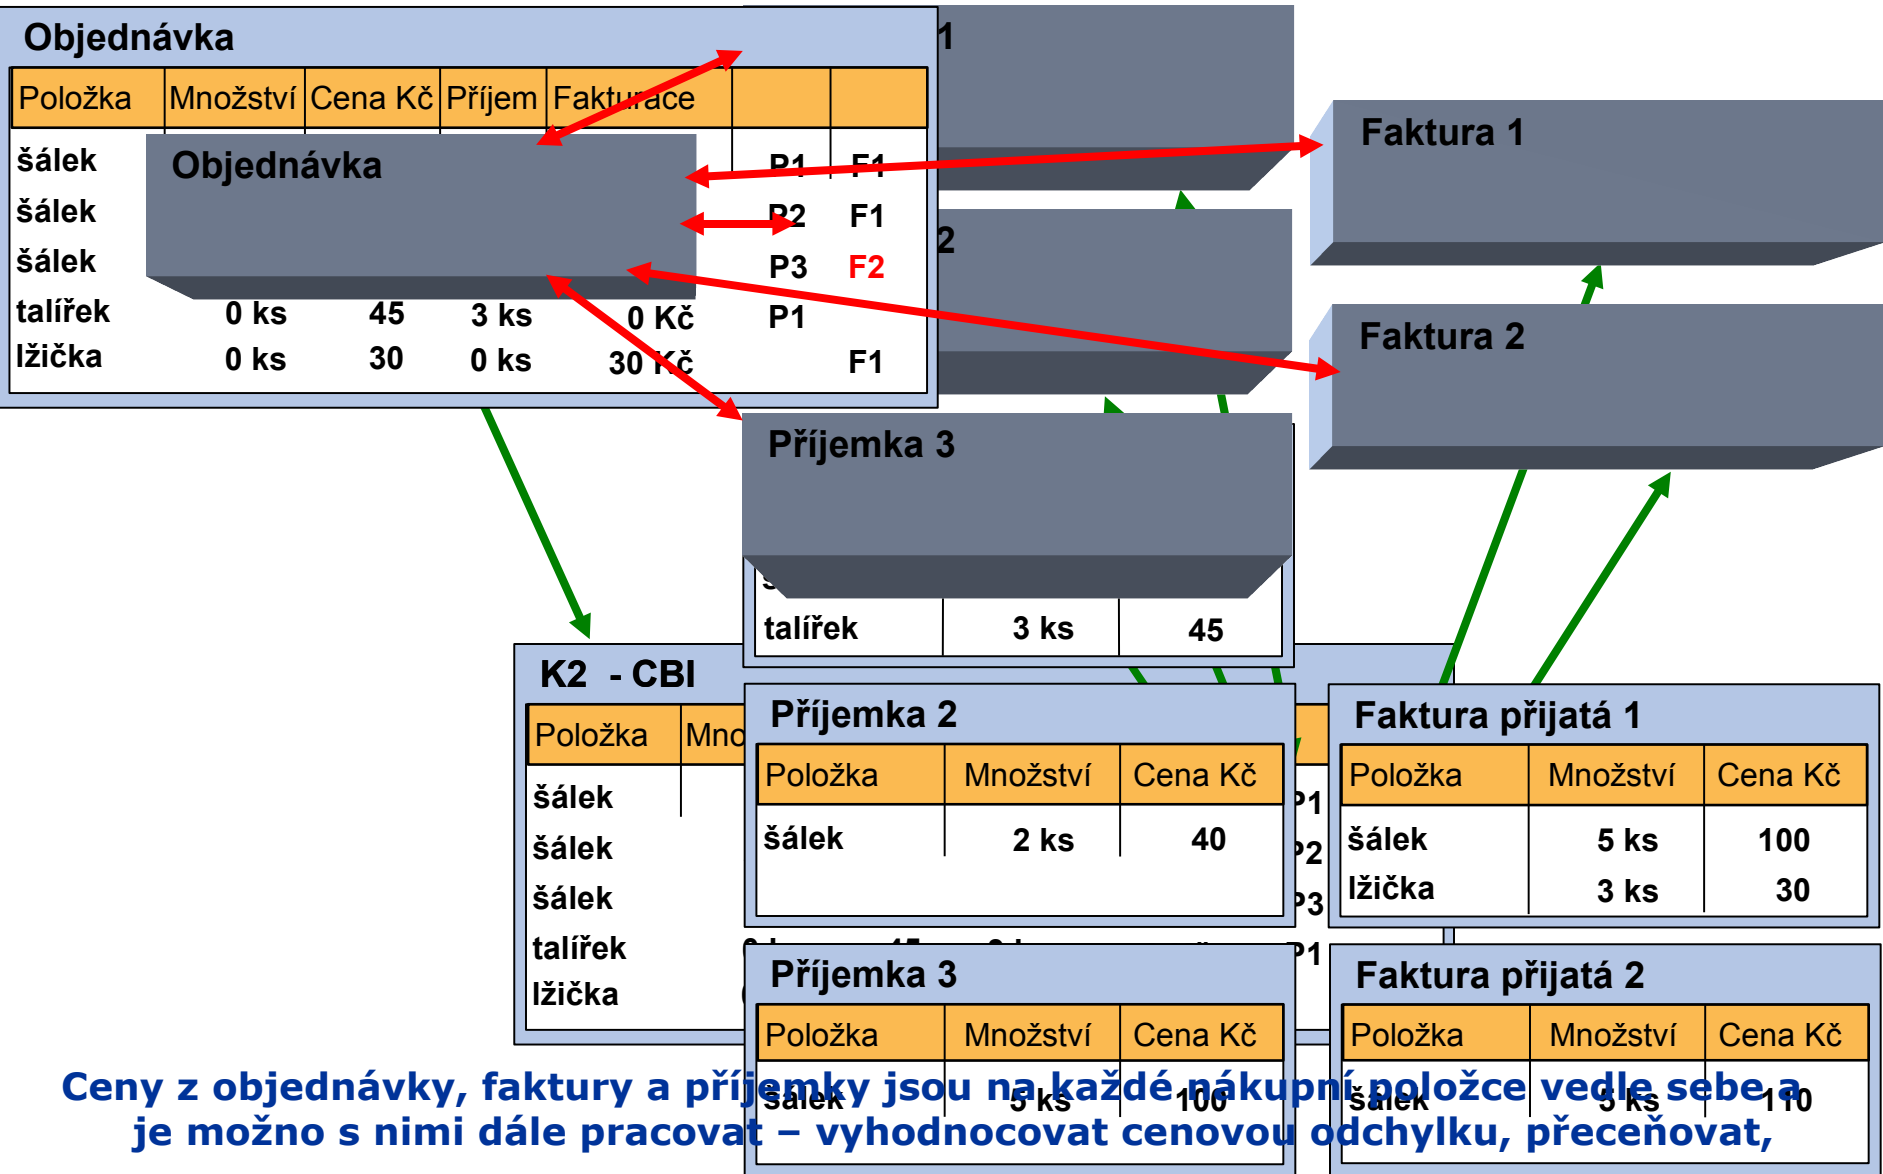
Objednávka

| Položka | Množství | Cena Kč | Příjem | Fakturace | | |
|---|---|---|---|---|---|---|
| šálek | | | | | P1 | F1 |
| šálek | | | | | P2 | F1 |
| šálek | | | | | P3 | F2 |
| talířek | 0 ks | 45 | 3 ks | 0 Kč | P1 | |
| lžička | 0 ks | 30 | 0 ks | 30 Kč | | F1 |

Objednávka

1

2

Faktura 1

Faktura 2

Příjemka 3

| talířek | 3 ks | 45 |
|---|---|---|

K2 - CBI

| Položka | Mno |
|---|---|
| šálek | |
| šálek | |
| šálek | |
| talířek | |
| lžička | |

P1
P2
P3
P1

Příjemka 2

| Položka | Množství | Cena Kč |
|---|---|---|
| šálek | 2 ks | 40 |

Faktura přijatá 1

| Položka | Množství | Cena Kč |
|---|---|---|
| šálek | 5 ks | 100 |
| lžička | 3 ks | 30 |

Příjemka 3

| Položka | Množství | Cena Kč |
|---|---|---|
| šálek | 5 ks | 100 |

Faktura přijatá 2

| Položka | Množství | Cena Kč |
|---|---|---|
| šálek | 5 ks | 110 |

Ceny z objednávky, faktury a příjemky jsou na každé nákupní položce vedle sebe a je možno s nimi dále pracovat – vyhodnocovat cenovou odchylku, přeceňovat,